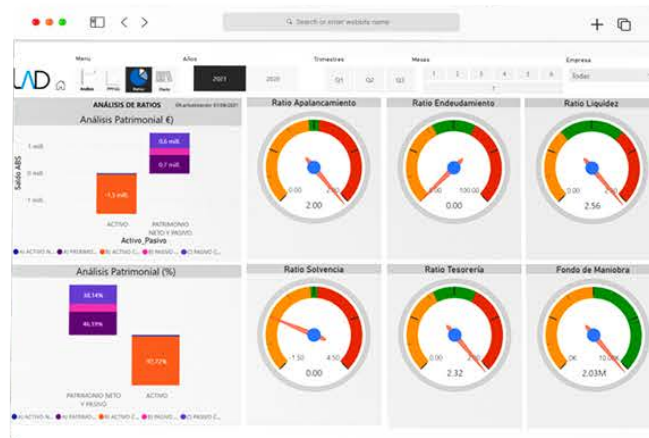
Search or enter website name

Menu
Años
Trimestres
Meses
Empresa

LAD

2021
2020

Q1
Q2
Q3

1 2 3 4 5 6
7

Todas

ANÁLISIS DE RATIOS
Análisis Patrimonial €)

Saldo ABS
1 mill.
0 mill.
-1 mill.

0,6 mill.
0,7 mill.
-1,3 mill.

ACTIVO
PATRIMONIO NETO Y PASIVO
Activo_Pasivo

Análisis Patrimonial (%)

58,14%
45,13%
97,72%

PATRIMONIO NETO Y PASIVO
ACTIVO

Ratio Apalancamiento
0.00
2.00

Ratio Endeudamiento
0.00
100.00
0.00

Ratio Liquidez
2.56

Ratio Solvencia
-1.50
4.50
0.00

Ratio Tesorería
2.32

Fondo de Maniobra
0K
10.0K
2.03M